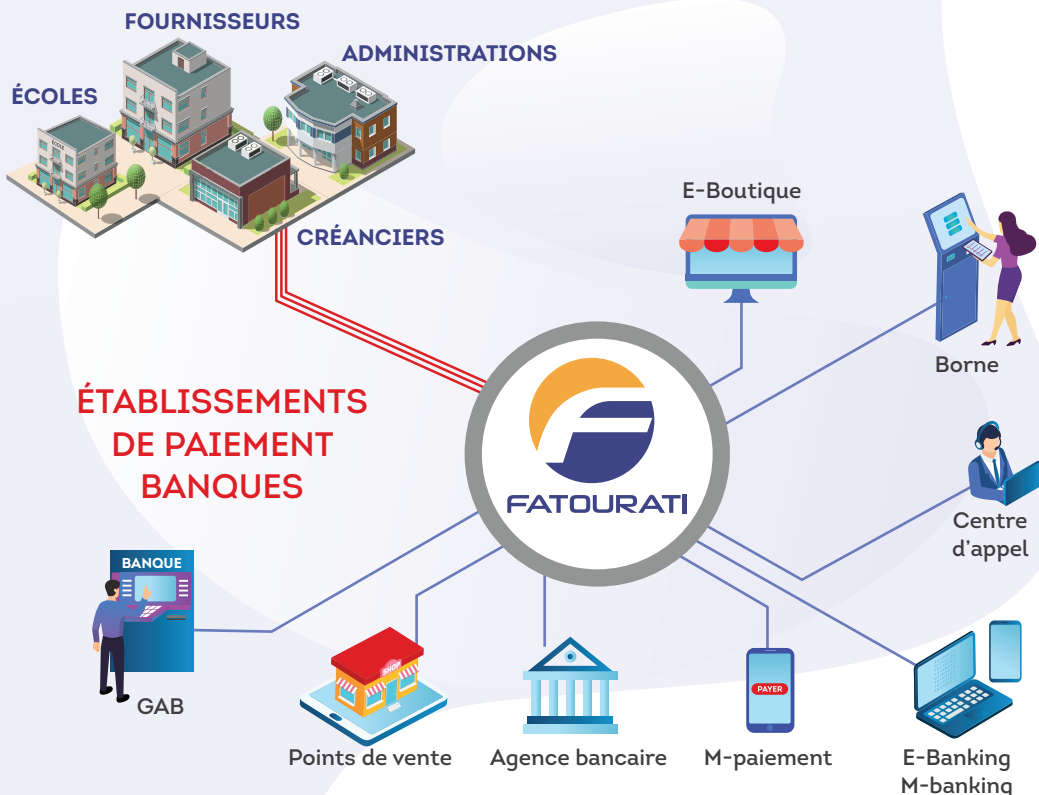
FOURNISSEURS

ADMINISTRATIONS

ÉCOLES

ÉCOLE

CRÉANCIERS

E-Boutique

Borne

ÉTABLISSEMENTS DE PAIEMENT BANQUES

FATOURATI

Centre d'appel

BANQUE

GAB

SHOP

Points de vente

Agence bancaire

PAYER

M-paiement

E-Banking M-banking